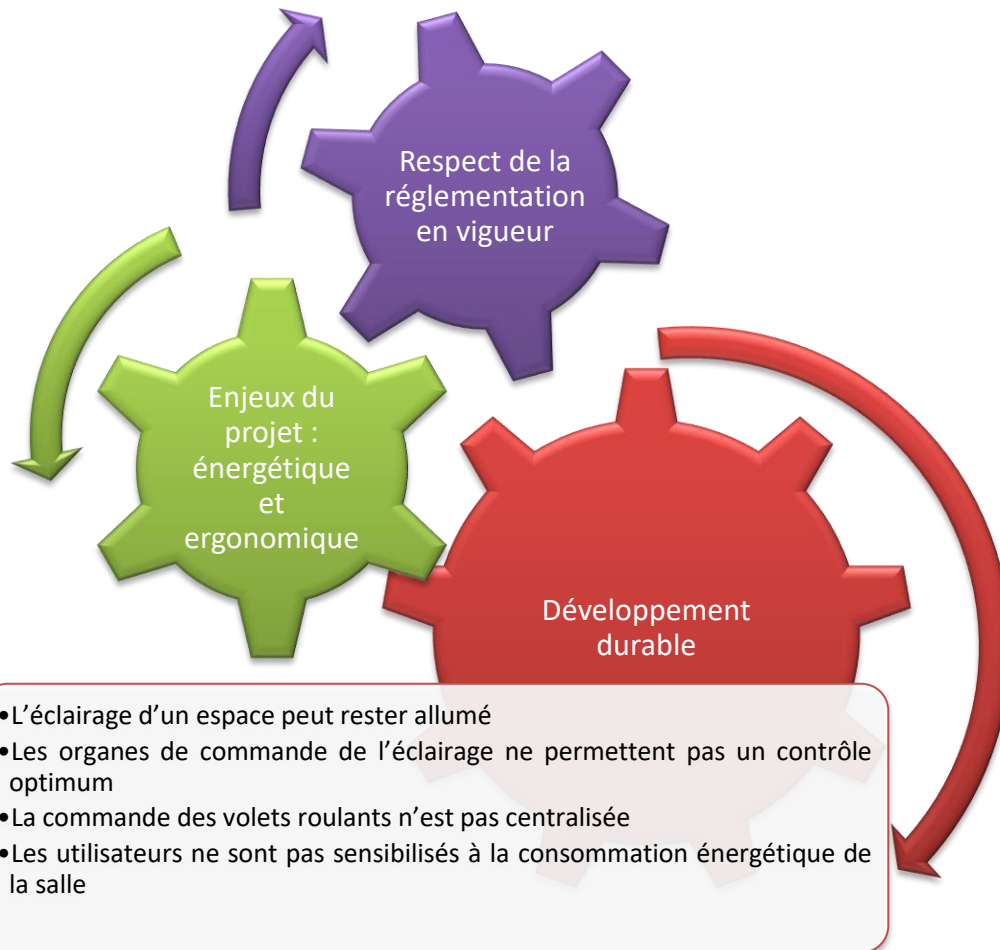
Respect de la réglementation en vigueur

Enjeux du projet : énergétique et ergonomique

Développement durable

•L’éclairage d’un espace peut rester allumé
•Les organes de commande de l’éclairage ne permettent pas un contrôle optimum
•La commande des volets roulants n’est pas centralisée
•Les utilisateurs ne sont pas sensibilisés à la consommation énergétique de la salle